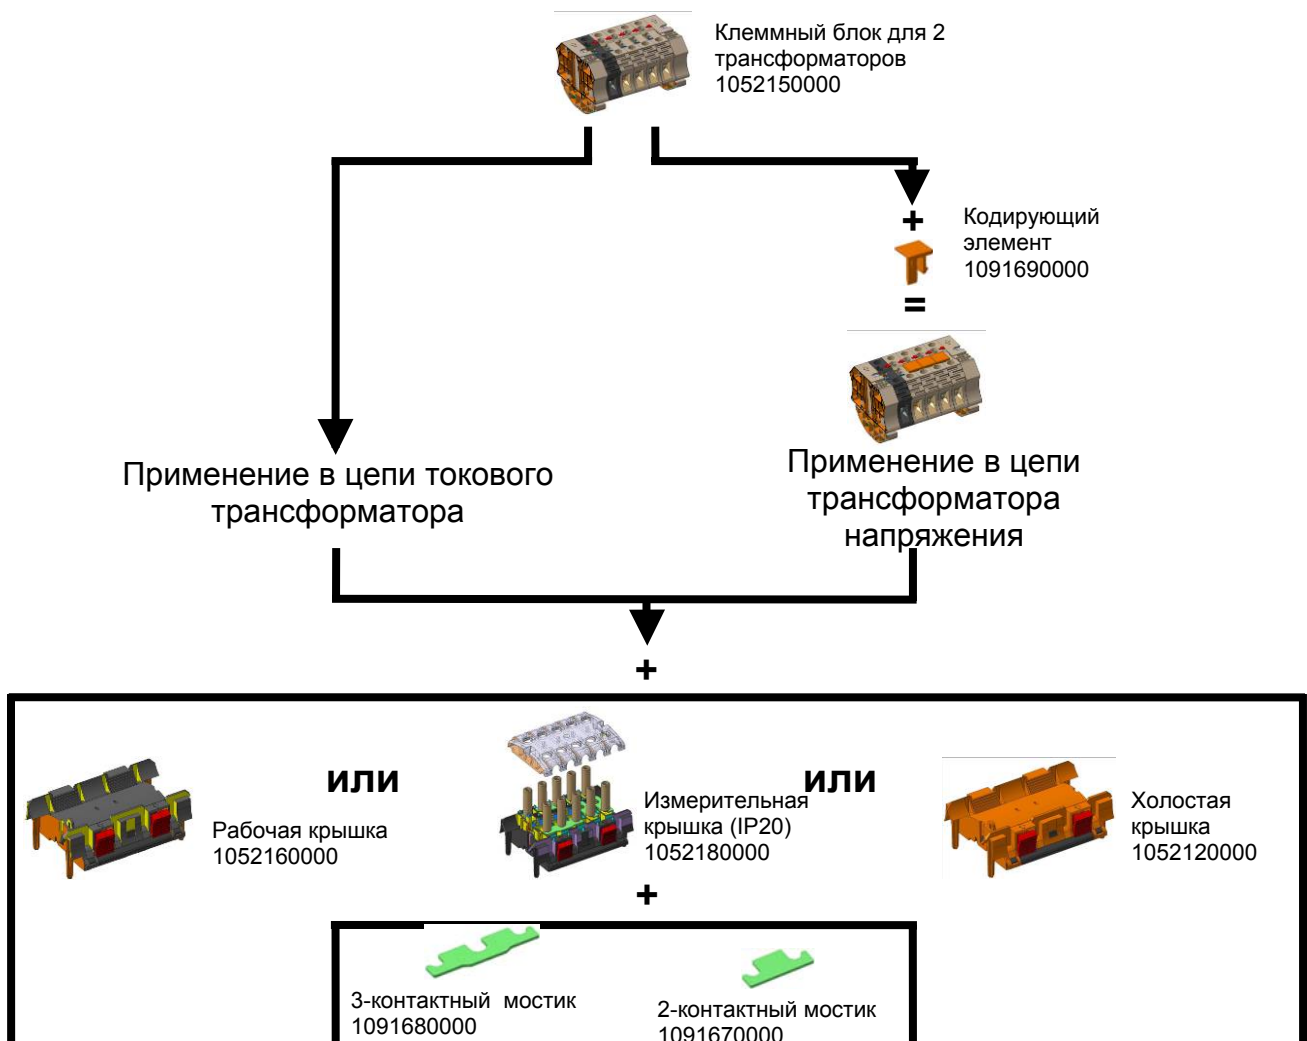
Клеммный блок для 2 трансформаторов
1052150000

+

Кодирующий элемент
1091690000

=

Применение в цепи токового трансформатора

Применение в цепи трансформатора напряжения

+

или

или

Рабочая крышка
1052160000

Измерительная крышка (IP20)
1052180000

Холостая крышка
1052120000

+

3-контактный мостик
1091680000

2-контактный мостик
1091670000